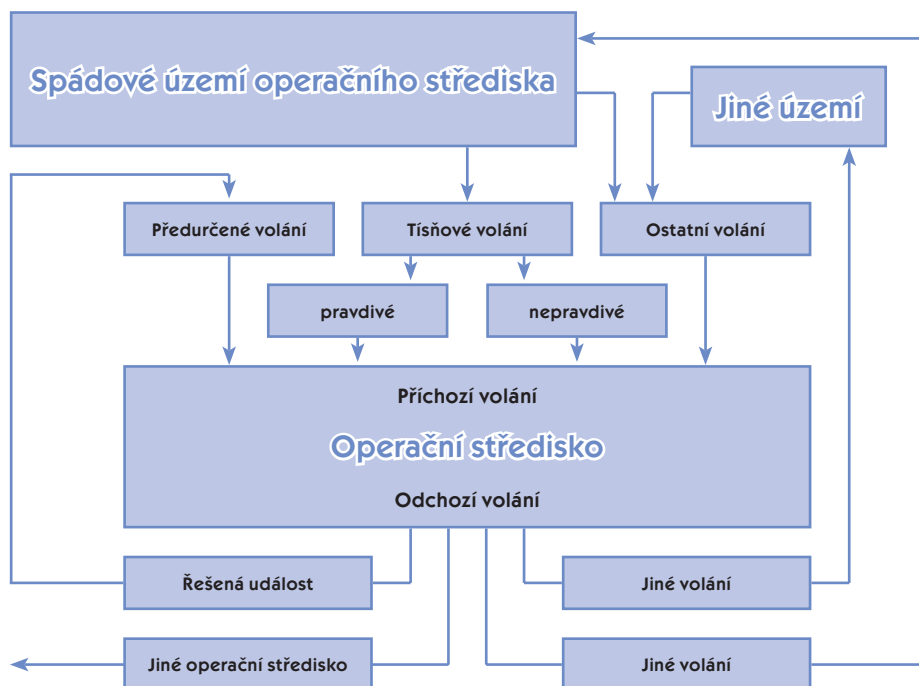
Spádové území operačního střediska

Jiné území

Předurčené volání

Tísňové volání

Ostatní volání

pravdivé

nepravdivé

Příchozí volání

Operační středisko

Odchozí volání

Řešená událost

Jiné volání

Jiné operační středisko

Jiné volání